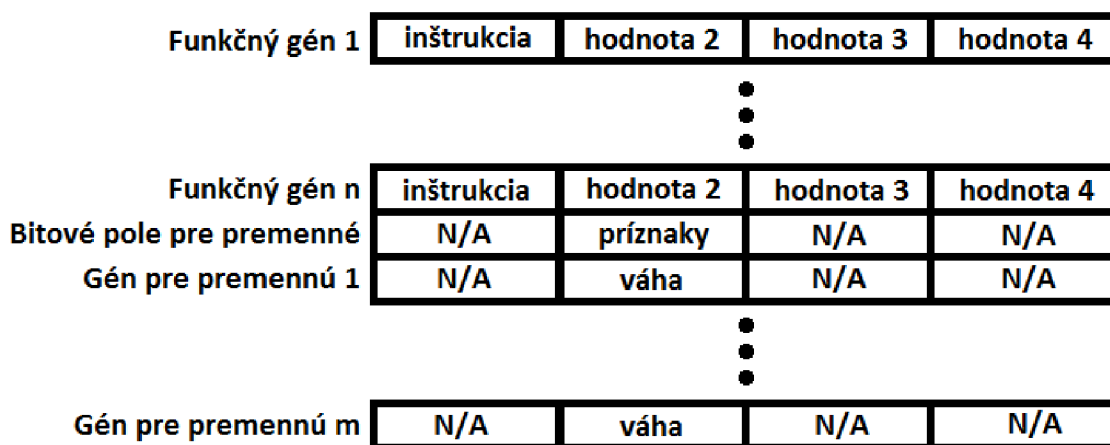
| | | | | |
|---|---|---|---|---|
| Funkčný gén 1 | inštrukcia | hodnota 2 | hodnota 3 | hodnota 4 |

| | | | | |
|---|---|---|---|---|
| Funkčný gén n | inštrukcia | hodnota 2 | hodnota 3 | hodnota 4 |
| Bitové pole pre premenné | N/A | príznaky | N/A | N/A |
| Gén pre premennú 1 | N/A | váha | N/A | N/A |

| | | | | |
|---|---|---|---|---|
| Gén pre premennú m | N/A | váha | N/A | N/A |